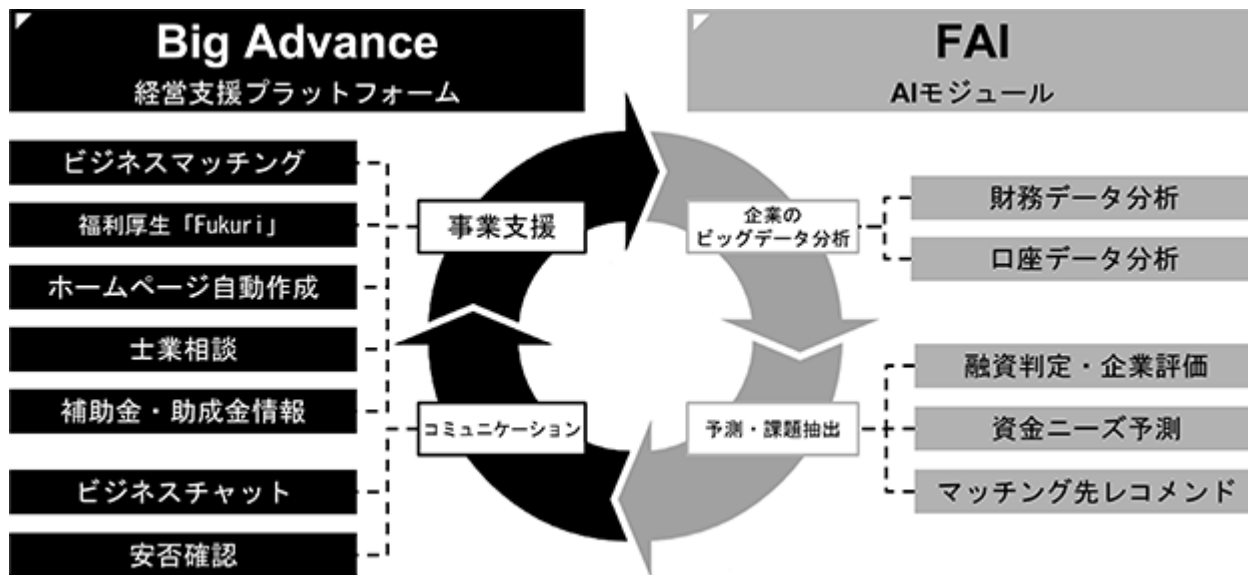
Big Advance
経営支援プラットフォーム

FAI
AIモジュール

ビジネスマッチング

福利厚生「Fukuri」

ホームページ自動作成

士業相談

補助金・助成金情報

ビジネスチャット

安否確認

事業支援

コミュニケーション

企業の
ビッグデータ分析

予測・課題抽出

財務データ分析

口座データ分析

融資判定・企業評価

資金ニーズ予測

マッチング先レコメンド